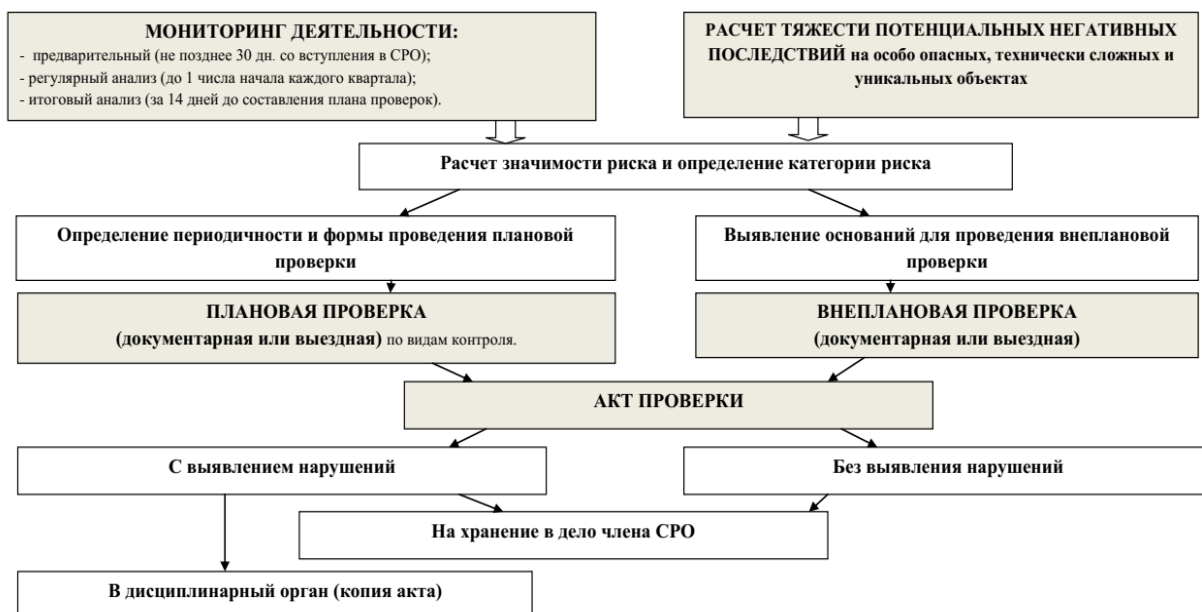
МОНИТОРИНГ ДЕЯТЕЛЬНОСТИ:
- предварительный (не позднее 30 дн. со вступления в СРО);
- регулярный анализ (до 1 числа начала каждого квартала);
- итоговый анализ (за 14 дней до составления плана проверок).

РАСЧЕТ ТЯЖЕСТИ ПОТЕНЦИАЛЬНЫХ НЕГАТИВНЫХ ПОСЛЕДСТВИЙ на особо опасных, технически сложных и уникальных объектах

Расчет значимости риска и определение категории риска

Определение периодичности и формы проведения плановой проверки

Выявление оснований для проведения внеплановой проверки

ПЛАНОВАЯ ПРОВЕРКА
(документарная или выездная) по видам контроля.

ВНЕПЛАНОВАЯ ПРОВЕРКА
(документарная или выездная)

АКТ ПРОВЕРКИ

С выявлением нарушений

Без выявления нарушений

На хранение в дело члена СРО

В дисциплинарный орган (копия акта)